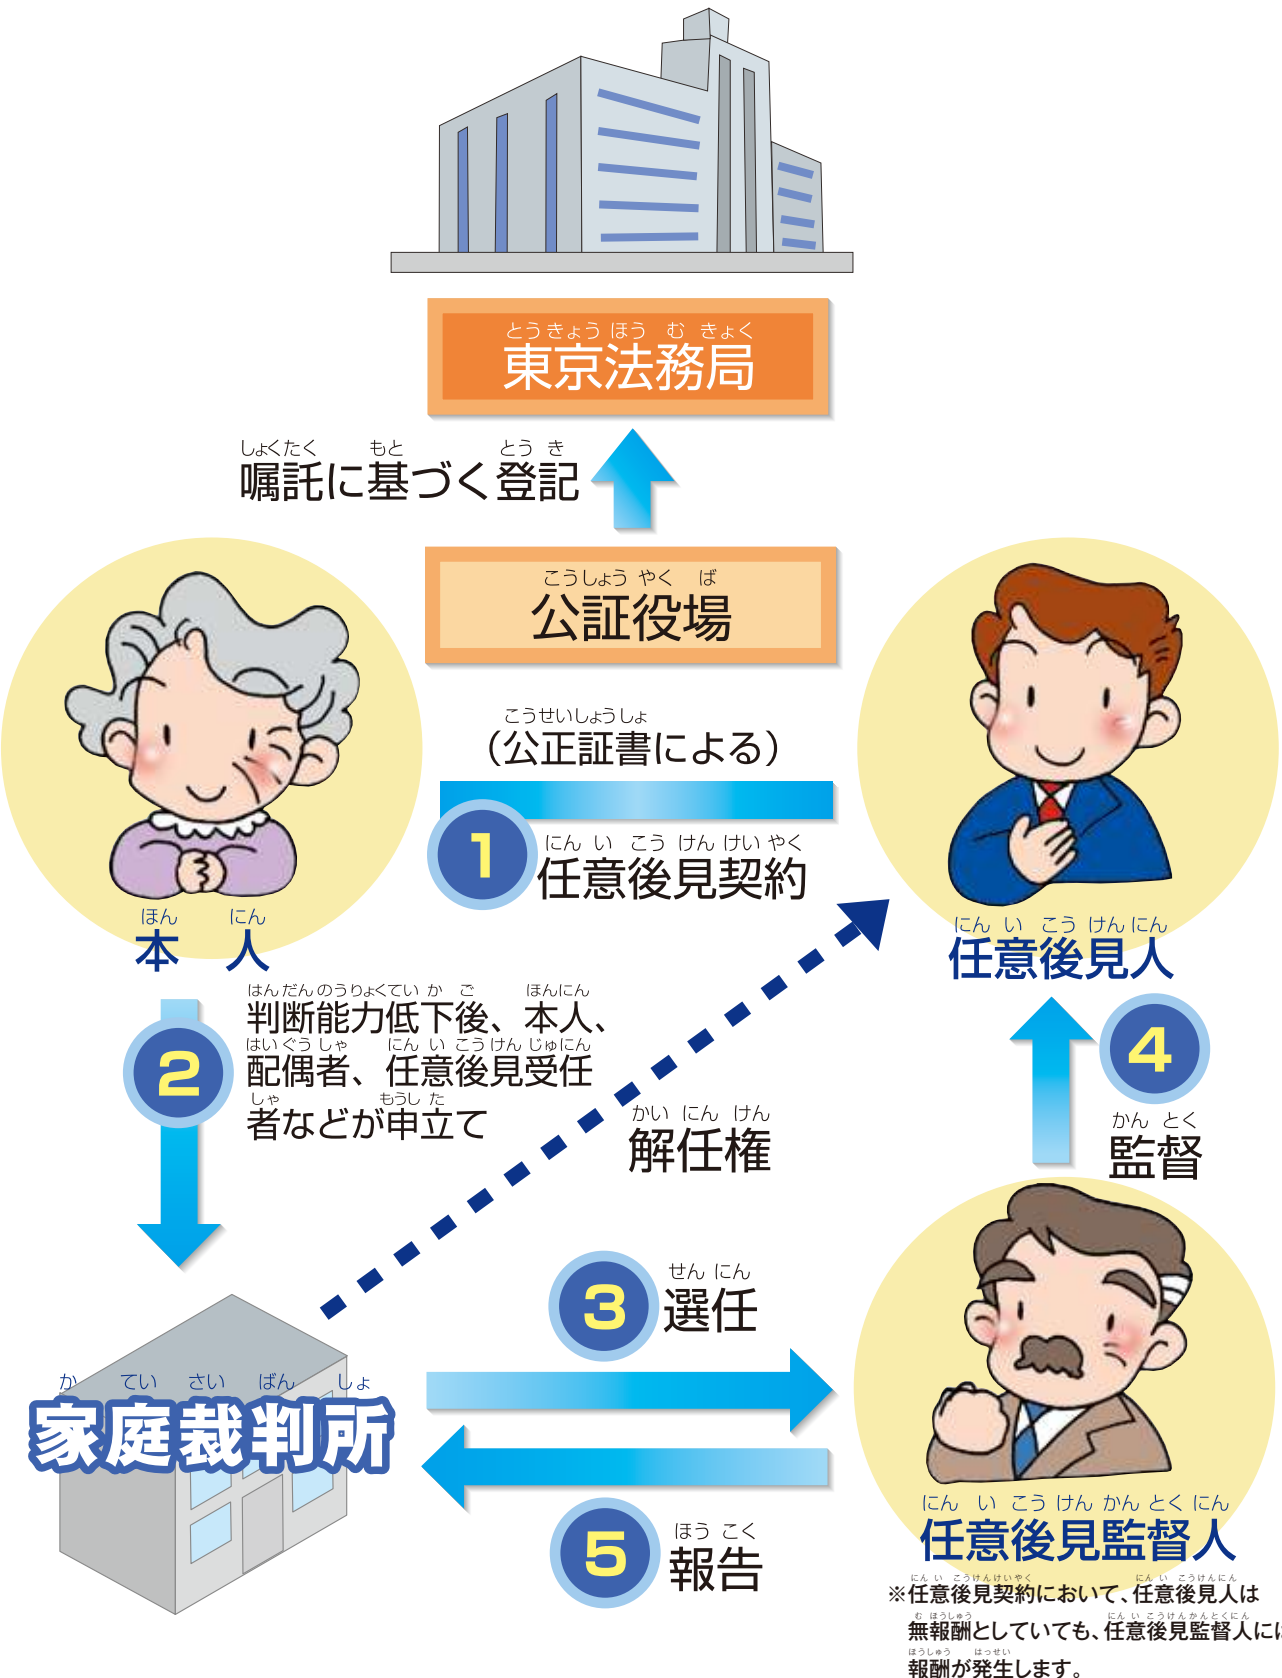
東京法務局

嘱託に基づく登記

公証役場

（公正証書による）

1 任意後見契約

本人

任意後見人

2 判断能力低下後、本人、配偶者、任意後見受任者などが申立て

解任権

4 監督

3 選任

家庭裁判所

5 報告

任意後見監督人

※任意後見契約において、任意後見人は無報酬としていても、任意後見監督人には報酬が発生します。